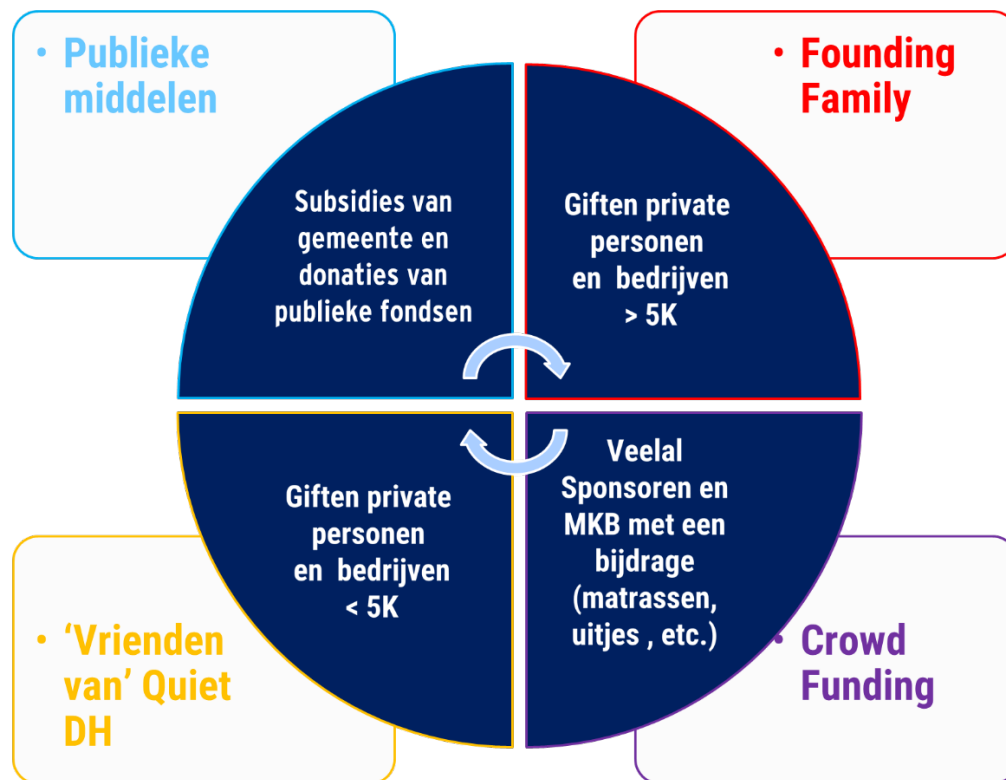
• Publieke middelen

• Founding Family

Subsidies van gemeente en donaties van publieke fondsen

Giften private personen en bedrijven > 5K

Giften private personen en bedrijven < 5K

Veelal Sponsoren en MKB met een bijdrage (matrassen, uitjes , etc.)

• ‘Vrienden van’ Quiet DH

• Crowd Funding